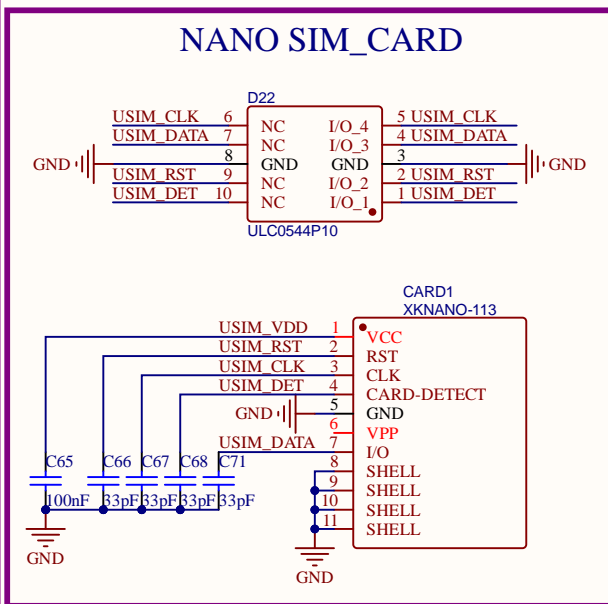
NANO SIM_CARD

D22

USIM_CLK 6 NC I/O_4 5 USIM_CLK
USIM_DATA 7 NC I/O_3 4 USIM_DATA
GND 8 GND GND 3 GND
USIM_RST 9 NC I/O_2 2 USIM_RST
USIM_DET 10 NC I/O_1 1 USIM_DET

ULC0544P10

CARD1
XKNANO-113

USIM_VDD 1 VCC
USIM_RST 2 RST
USIM_CLK 3 CLK
USIM_DET 4 CARD-DETECT
GND 5 GND
6 VPP
USIM_DATA 7 I/O
8 SHELL
9 SHELL
10 SHELL
11 SHELL

C65 C66 C67 C68 C71
100nF 33pF 33pF 33pF 33pF

GND

GND